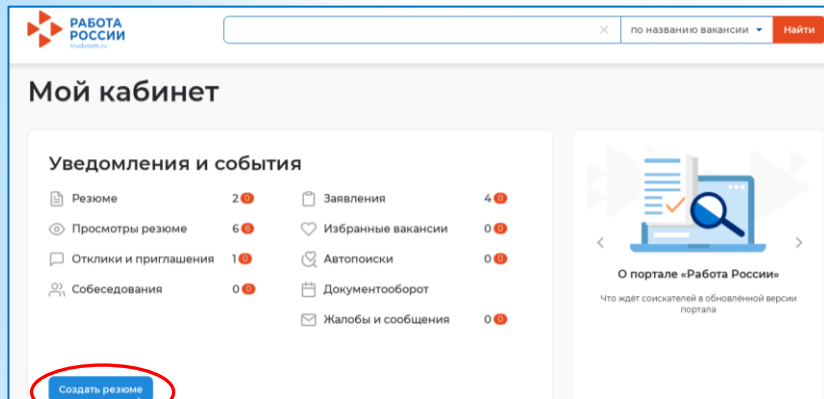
РАБОТА РОССИИ
trudvsem.ru

×
по названию вакансии
Найти

Мой кабинет

Уведомления и события

Резюме 2 0
Просмотры резюме 6 6
Отклики и приглашения 1 0
Собеседования 0 0

Заявления 4 0
Избранные вакансии 0 0
Автопоиски 0 0
Документооборот
Жалобы и сообщения 0 0

Создать резюме

О портале «Работа России»

Что ждёт соискателей в обновлённой версии портала